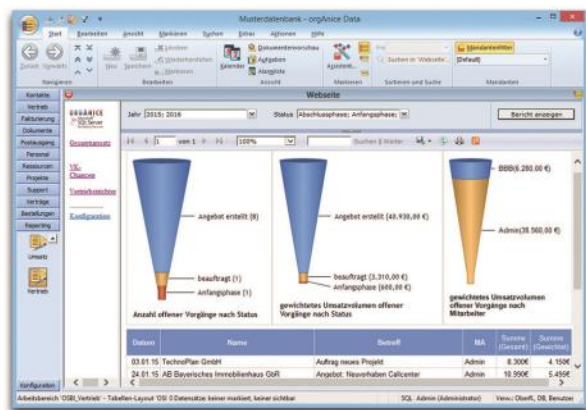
Musterdatenbank - orgAnice Data

Start Bearbeiten Ansicht Markieren Suchen Extras Aktionen Hilfe

Zurück Vorwärts Navigieren Neu Speichern Löschen Alle Datensätze Markieren Bearbeiten Kalender Dokumentenvorschau Aufgaben Alarmliste Ansicht Markieren Assistent Markieren Suchen im 'Webseite' Sortieren und Suche Mandantenfilter [Default] Mandanten

Kontakte
Vertrieb
Fakturierung
Dokumente
Postausgang
Personal
Ressourcen
Projekte
Support
Verträge
Bestellungen
Reporting
Umsatz
Vertrieb
Konfiguration

Webseite

orgAnice SQL Server

Gesamtansicht
VK-Chancen
Vorgabeuebersicht
Konfiguration

Jahr 2015; 2016 Status Abschlussphase; Anfangsphase; Bericht anzeigen

1 von 1 100% Suchen | Weiter

Angebot erstellt (8)
beauftragt (1)
Anfangsphase (1)
Anzahl offener Vorgänge nach Status

Angebot erstellt (40.930,00 €)
beauftragt (3.310,00 €)
Anfangsphase (600,00 €)
gewichtetes Umsatzvolumen offener Vorgänge nach Status

BBB(6.280,00 €)
Admin(38.560,00 €)
gewichtetes Umsatzvolumen offener Vorgänge nach Mitarbeiter

| Datum | Name | Betreff | MA | Summe (Gesamt) | Summe (Gewichtet) |
|---|---|---|---|---|---|
| 03.01.15 | TechnoPlan GmbH | Auftrag neues Projekt | Admin | 8.300€ | 4.150€ |
| 24.01.15 | AB Bayerisches Immobilienhaus GbR | Angebot: Neuvorhaben Callcenter | Admin | 10.990€ | 5.495€ |

Arbeitsbereich 'OSBI_Vertrieb' - Tabellen-Layout 'OSI 0 Datensätze keiner markiert, keiner sichtbar SQL Admin (Administrator) View: Oberfl, DB Benutzer